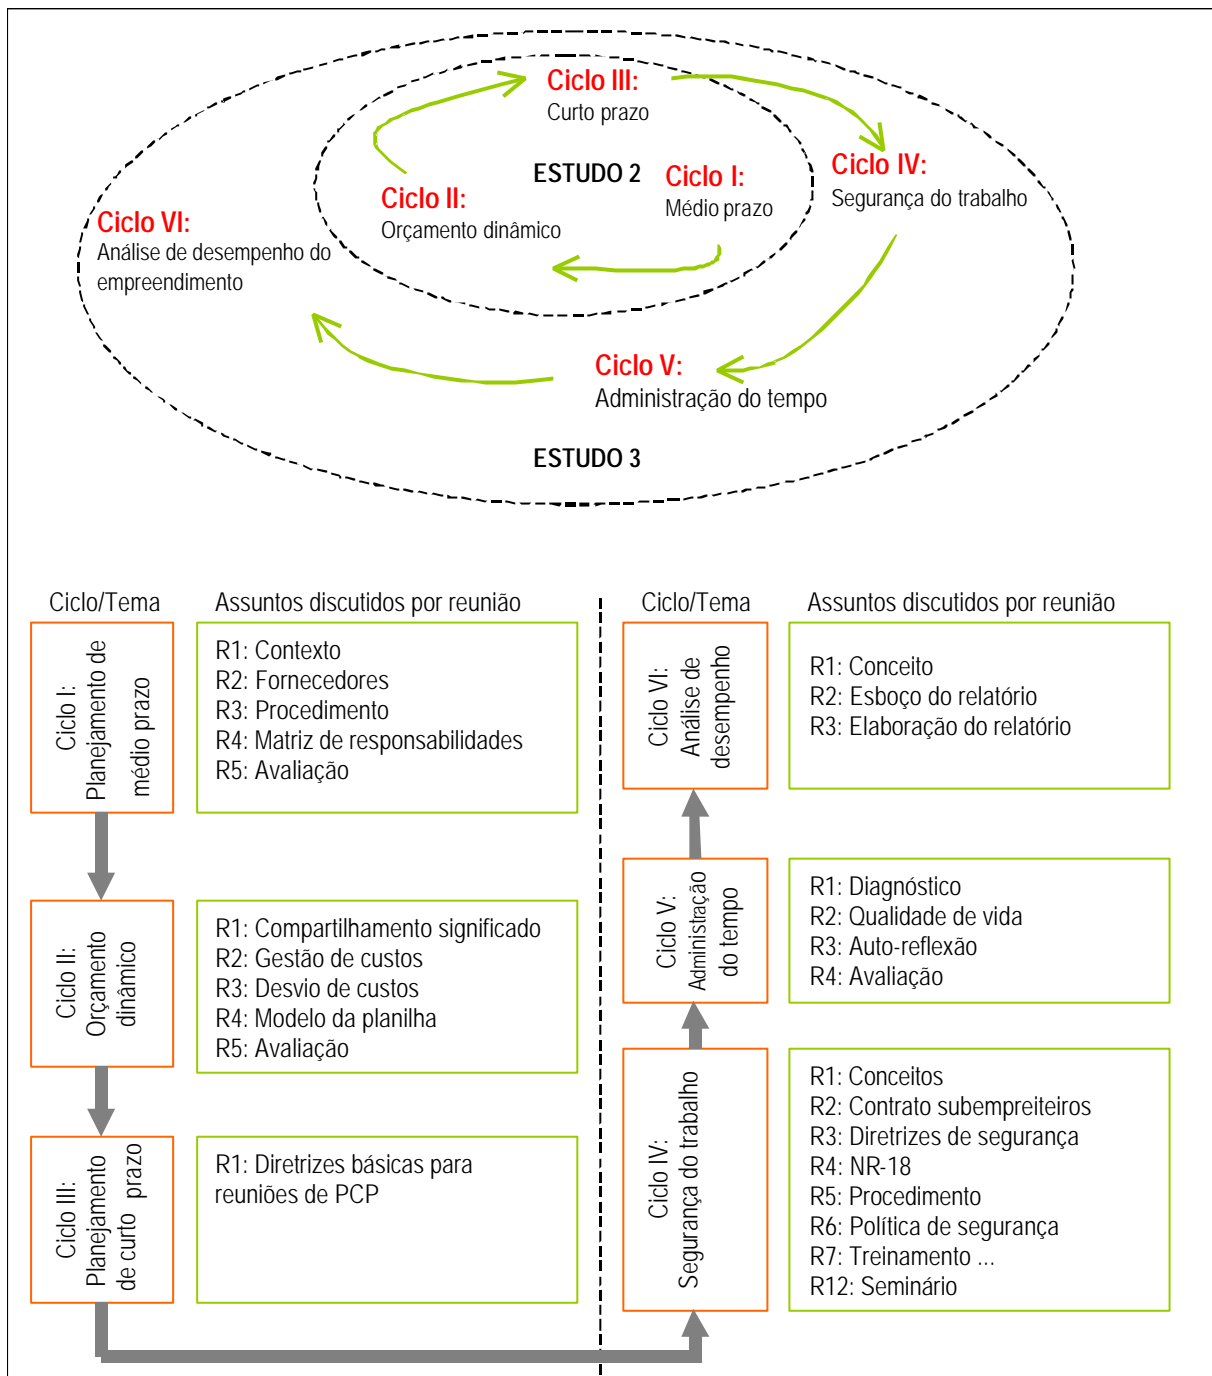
Ciclo III:
Curto prazo

ESTUDO 2

Ciclo I:
Médio prazo

Ciclo II:
Orçamento dinâmico

Ciclo IV:
Segurança do trabalho

Ciclo VI:
Análise de desempenho do empreendimento

Ciclo V:
Administração do tempo

ESTUDO 3

| Ciclo/Tema | Assuntos discutidos por reunião |
|---|---|
| Ciclo I: Planejamento de médio prazo | R1: Contexto<br>R2: Fornecedores<br>R3: Procedimento<br>R4: Matriz de responsabilidades<br>R5: Avaliação |
| Ciclo II: Orçamento dinâmico | R1: Compartilhamento significado<br>R2: Gestão de custos<br>R3: Desvio de custos<br>R4: Modelo da planilha<br>R5: Avaliação |
| Ciclo III: Planejamento de curto prazo | R1: Diretrizes básicas para reuniões de PCP |

| Ciclo/Tema | Assuntos discutidos por reunião |
|---|---|
| Ciclo VI: Análise de desempenho | R1: Conceito<br>R2: Esboço do relatório<br>R3: Elaboração do relatório |
| Ciclo V: Administração do tempo | R1: Diagnóstico<br>R2: Qualidade de vida<br>R3: Auto-reflexão<br>R4: Avaliação |
| Ciclo IV: Segurança do trabalho | R1: Conceitos<br>R2: Contrato subempreiteiros<br>R3: Diretrizes de segurança<br>R4: NR-18<br>R5: Procedimento<br>R6: Política de segurança<br>R7: Treinamento ...<br>R12: Seminário |